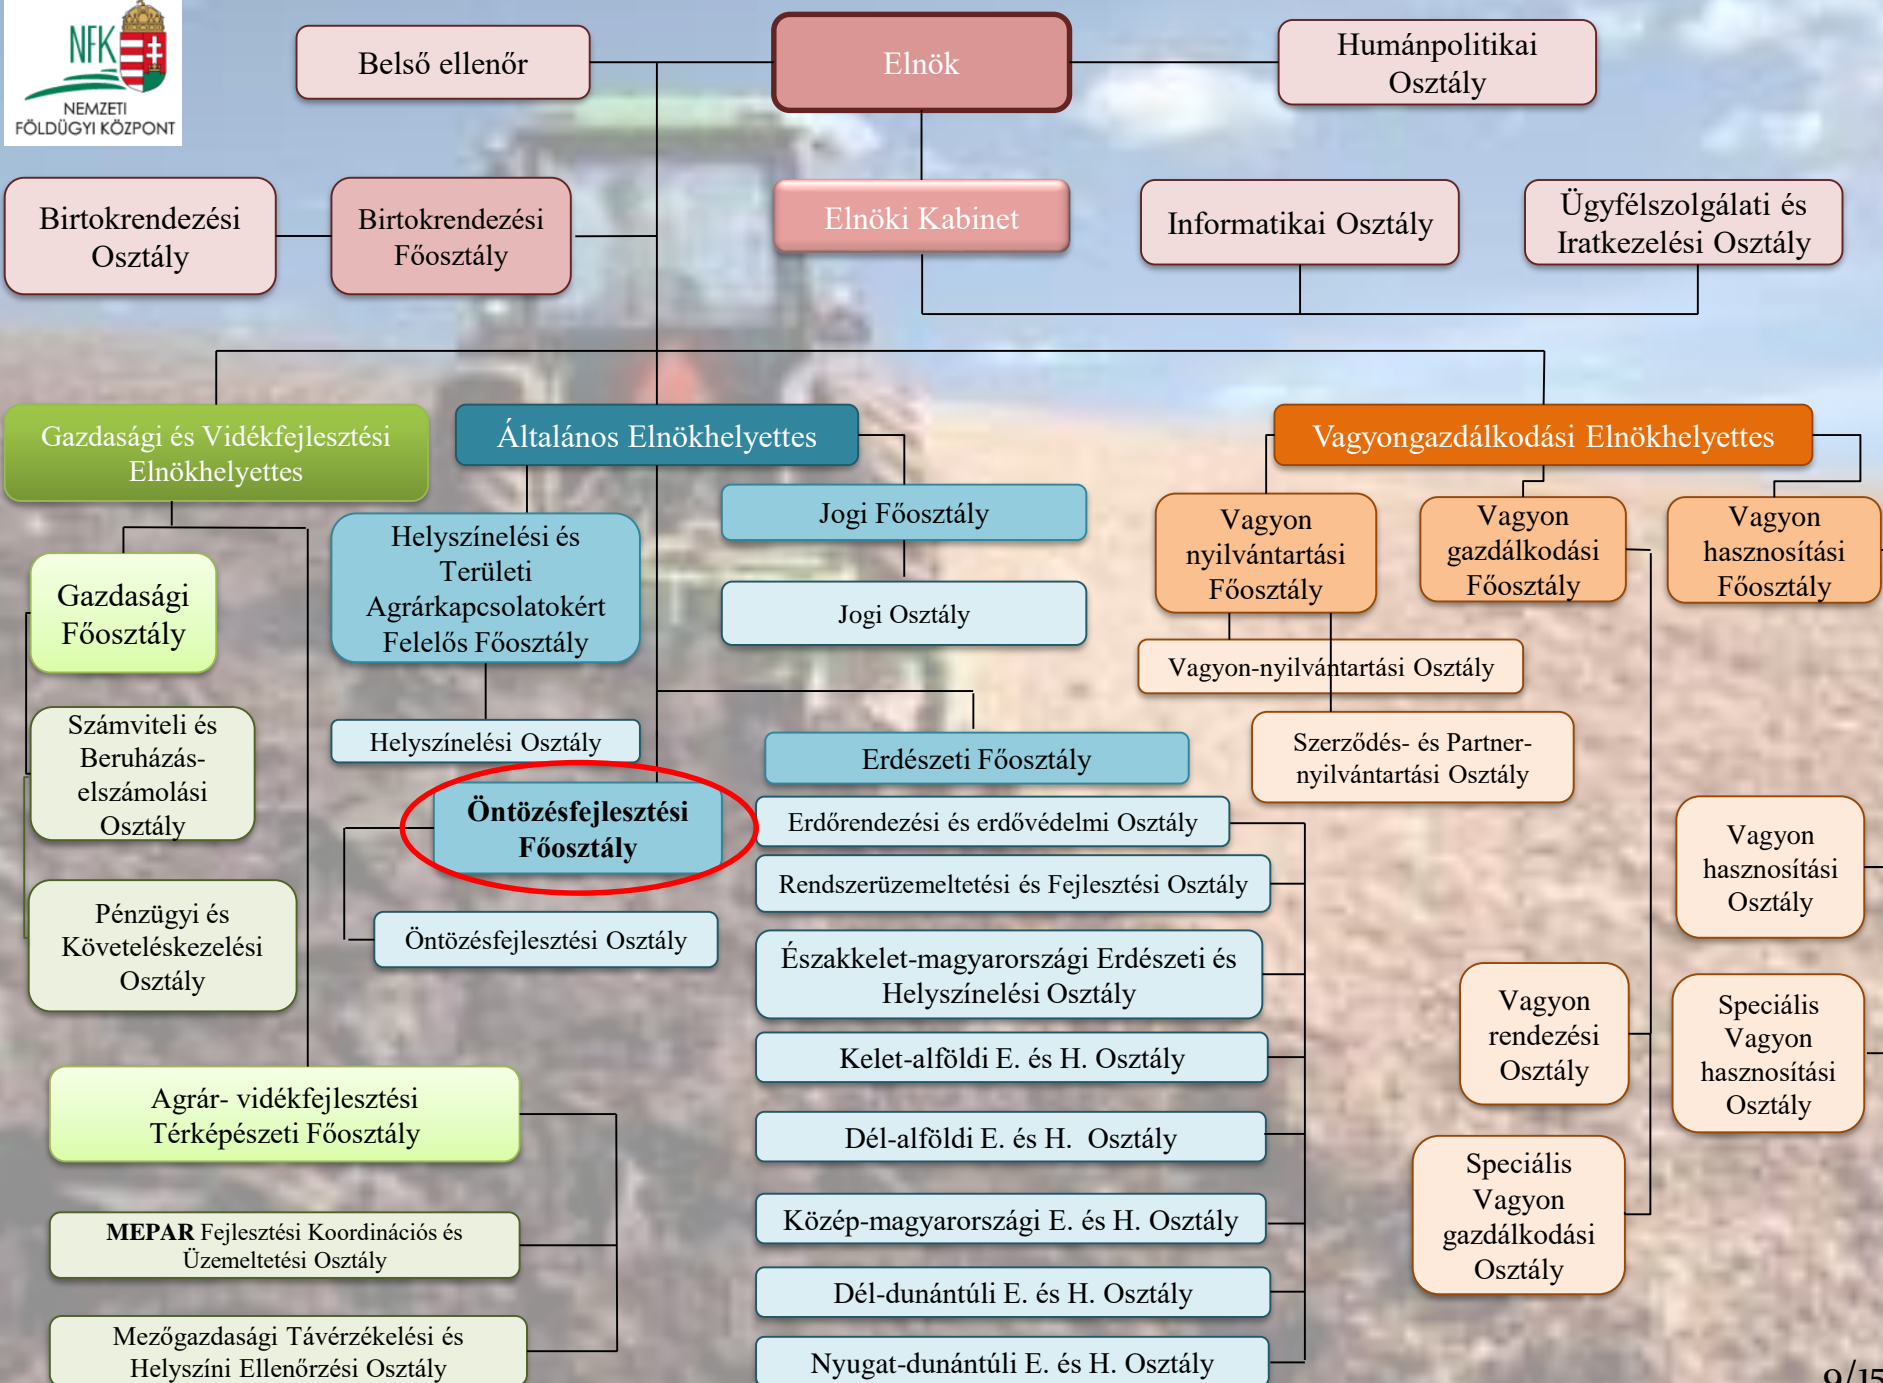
NFK
NEMZETI FÖLDÜGYI KÖZPONT

Belső ellenőr

Elnök

Humánpolitikai Osztály

Birtokrendezési Osztály

Birtokrendezési Főosztály

Elnöki Kabinet

Informatikai Osztály

Ügyfélszolgálati és Iratkezelési Osztály

Gazdasági és Vidékfejlesztési Elnökhelyettes

Általános Elnökhelyettes

Vagyongazdálkodási Elnökhelyettes

Gazdasági Főosztály

Számviteli és Beruházás-elszámolási Osztály

Pénzügyi és Követeléskezelési Osztály

Agrár- vidékfejlesztési Térképészeti Főosztály

**MEPAR** Fejlesztési Koordinációs és Üzemeltetési Osztály

Mezőgazdasági Távérzékelési és Helyszíni Ellenőrzési Osztály

Helyszínelési és Területi Agrárkapcsolatokért Felelős Főosztály

Helyszínelési Osztály

Öntözésfejlesztési Főosztály

Öntözésfejlesztési Osztály

Jogi Főosztály

Jogi Osztály

Erdészeti Főosztály

Erdőrendezési és erdővédelmi Osztály

Rendszerüzemeltetési és Fejlesztési Osztály

Északkelet-magyarországi Erdészeti és Helyszínelési Osztály

Kelet-alföldi E. és H. Osztály

Dél-alföldi E. és H. Osztály

Közép-magyarországi E. és H. Osztály

Dél-dunántúli E. és H. Osztály

Nyugat-dunántúli E. és H. Osztály

Vagyon nyilvántartási Főosztály

Vagyon gazdálkodási Főosztály

Vagyon hasznosítási Főosztály

Vagyon-nyilvántartási Osztály

Szerződés- és Partner-nyilvántartási Osztály

Vagyon hasznosítási Osztály

Vagyon rendezési Osztály

Speciális Vagyon hasznosítási Osztály

Speciális Vagyon gazdálkodási Osztály

9/15